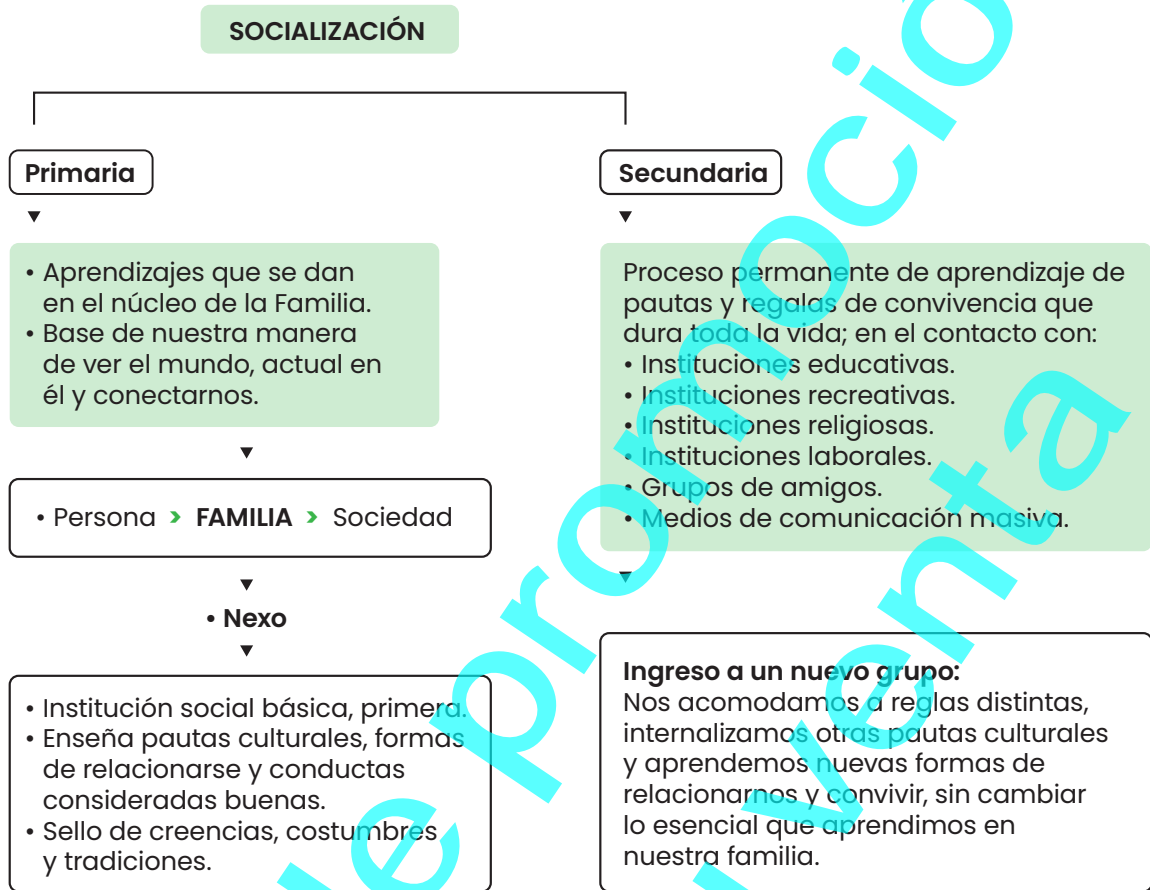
SOCIALIZACIÓN

Primaria

• Aprendizajes que se dan en el núcleo de la Familia.
• Base de nuestra manera de ver el mundo, actual en él y conectarnos.

• Persona › FAMILIA › Sociedad

• Nexo

• Institución social básica, primera.
• Enseña pautas culturales, formas de relacionarse y conductas consideradas buenas.
• Sello de creencias, costumbres y tradiciones.

Secundaria

Proceso permanente de aprendizaje de pautas y regalas de convivencia que dura toda la vida; en el contacto con:
• Instituciones educativas.
• Instituciones recreativas.
• Instituciones religiosas.
• Instituciones laborales.
• Grupos de amigos.
• Medios de comunicación masiva.

Ingreso a un nuevo grupo:
Nos acomodamos a reglas distintas, internalizamos otras pautas culturales y aprendemos nuevas formas de relacionarnos y convivir, sin cambiar lo esencial que aprendimos en nuestra familia.

de promoción
venta